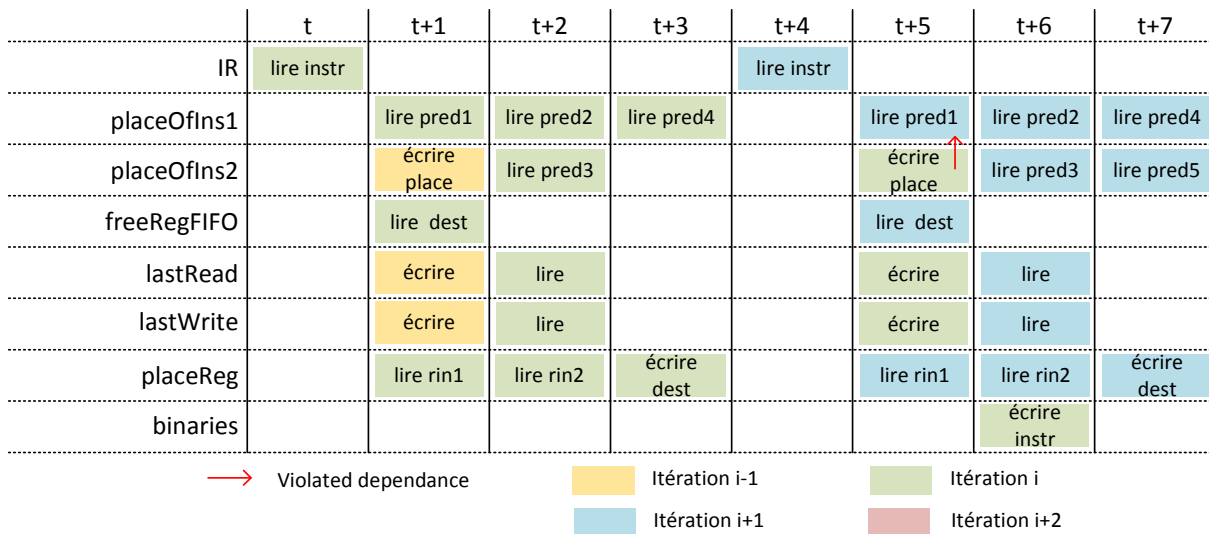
| | t | t+1 | t+2 | t+3 | t+4 | t+5 | t+6 | t+7 |
|---|---|---|---|---|---|---|---|---|
| IR | lire instr | | | | lire instr | | | |
| placeOfIns1 | | lire pred1 | lire pred2 | lire pred4 | | lire pred1 | lire pred2 | lire pred4 |
| placeOfIns2 | | écrire place | lire pred3 | | | écrire place | lire pred3 | lire pred5 |
| freeRegFIFO | | lire dest | | | | lire dest | | |
| lastRead | | écrire | lire | | | écrire | lire | |
| lastWrite | | écrire | lire | | | écrire | lire | |
| placeReg | | lire rin1 | lire rin2 | écrire dest | | lire rin1 | lire rin2 | écrire dest |
| binaries | | | | | | | écrire instr | |

Violated dependance
Itération i-1
Itération i
Itération i+1
Itération i+2